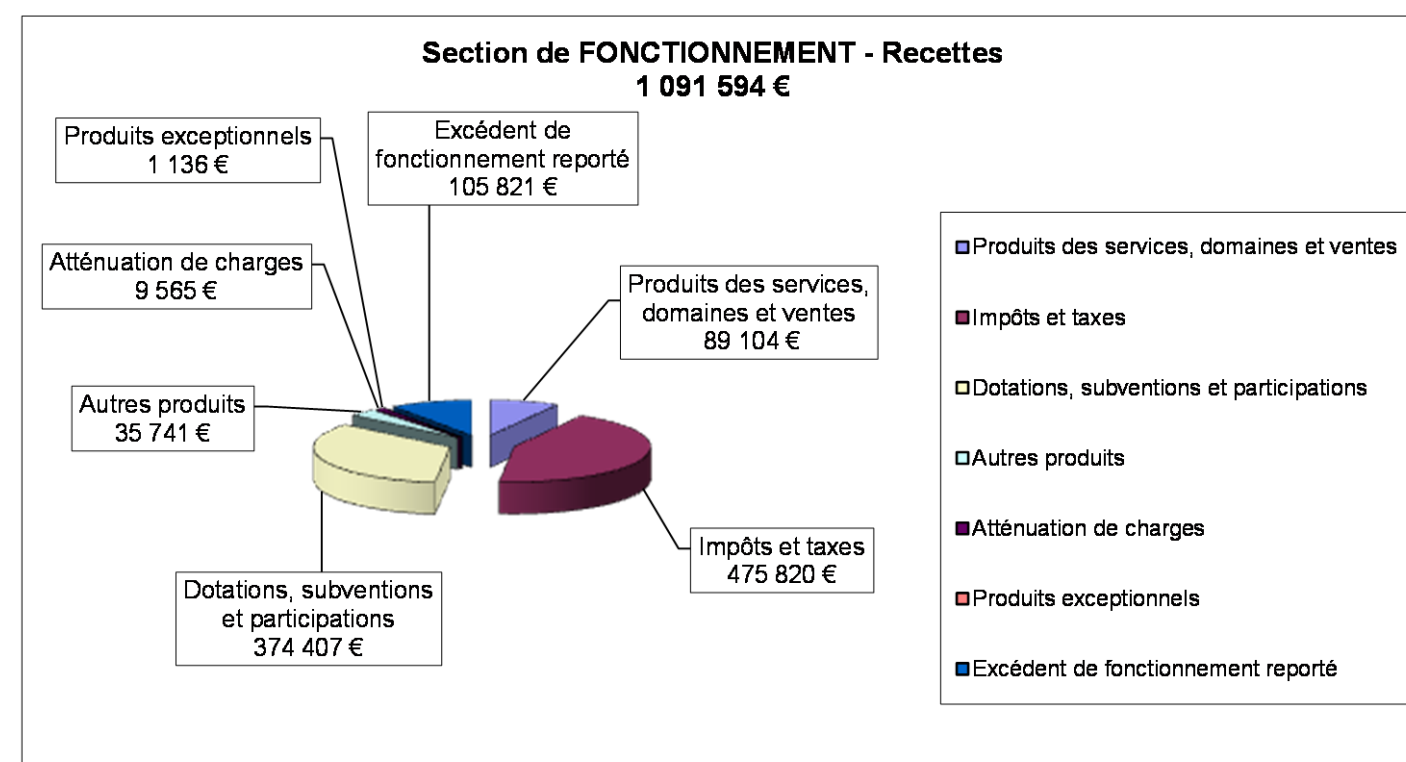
Section de FONCTIONNEMENT - Recettes
1 091 594 €

Produits exceptionnels
1 136 €

Excédent de fonctionnement reporté
105 821 €

Atténuation de charges
9 565 €

Produits des services, domaines et ventes
89 104 €

Autres produits
35 741 €

Impôts et taxes
475 820 €

Dotations, subventions et participations
374 407 €

Produits des services, domaines et ventes
Impôts et taxes
Dotations, subventions et participations
Autres produits
Atténuation de charges
Produits exceptionnels
Excédent de fonctionnement reporté